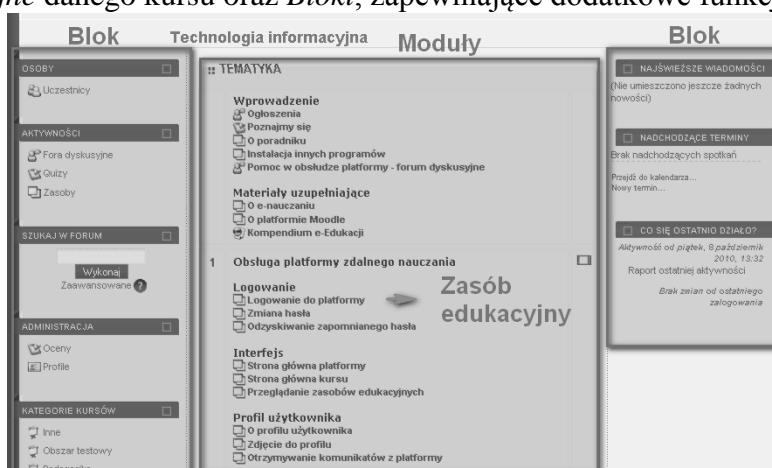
yne danego kursu oraz Bloki, zapewniające dodatkowe funkc

Blok

Technologia informacyjna

Moduły

Blok

OSOBY
Uczestnicy

AKTYWNOŚCI
Fora dyskusyjne
Quizy
Zasoby

SZUKAJ W FORUM
Wykonaj
Zaawansowane

ADMINISTRACJA
Oceny
Profile

KATEGORIE KURSÓW
Inne
Obszar testowy
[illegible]

TEMATYKA

Wprowadzenie
Ogłoszenia
Poznajmy się
O poradniku
Instalacja innych programów
Pomoc w obsłudze platformy - forum dyskusyjne

Materiały uzupełniające
O e-nauczaniu
O platformie Moodle
Kompendium e-Edukacji

1 Obsługa platformy zdalnego nauczania

Logowanie
Logowanie do platformy
Zmiana hasła
Odzyskiwanie zapomnianego hasła

Zasób edukacyjny

Interfejs
Strona główna platformy
Strona główna kursu
Przeglądanie zasobów edukacyjnych

Profil użytkownika
O profilu użytkownika
Zdjęcie do profilu
Otrzymywanie komunikatów z platformy

NAJŚWIEŻSZE WIADOMOŚCI
(Nie umieszczono jeszcze żadnych nowości)

NADCHODZĄCE TERMINY
Brak nadchodzących spotkań
Przejdź do kalendarza...
Nowy termin...

CO SIĘ OSTATNIO DZIAŁO?
Aktywność od piątek, 8 październik 2010, 13:54
Raport ostatniej aktywności
Brak zmian od ostatniego zalogowania